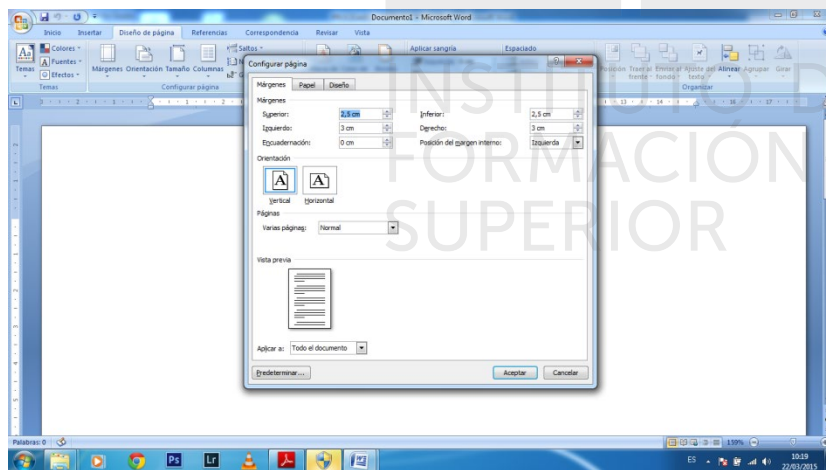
Documento1 - Microsoft Word

Inicio Insertar Diseño de página Referencias Correspondencia Revisar Vista

Colores Fuentes Efectos Temas Márgenes Orientación Tamaño Columnas Saltos Configurar página Aplicar sangría Espaciado

Posición Traer al frente Enviar al fondo Ajuste del texto Alinear Agrupar Girar Organizar

INSTITUTO D FORMACIÓN SUPERIOR

Configurar página

Márgenes Papel Diseño

Márgenes

Superior: 2,5 cm Inferior: 2,5 cm
Izquierdo: 3 cm Derecho: 3 cm
Encuadernación: 0 cm Posición del margen interno: Izquierda

Orientación

Vertical Horizontal

Páginas

Varias páginas: Normal

Vista previa

Aplicar a: Todo el documento

Predeterminar... Aceptar Cancelar

Palabras: 0 139% ES 10:19 22/03/2015